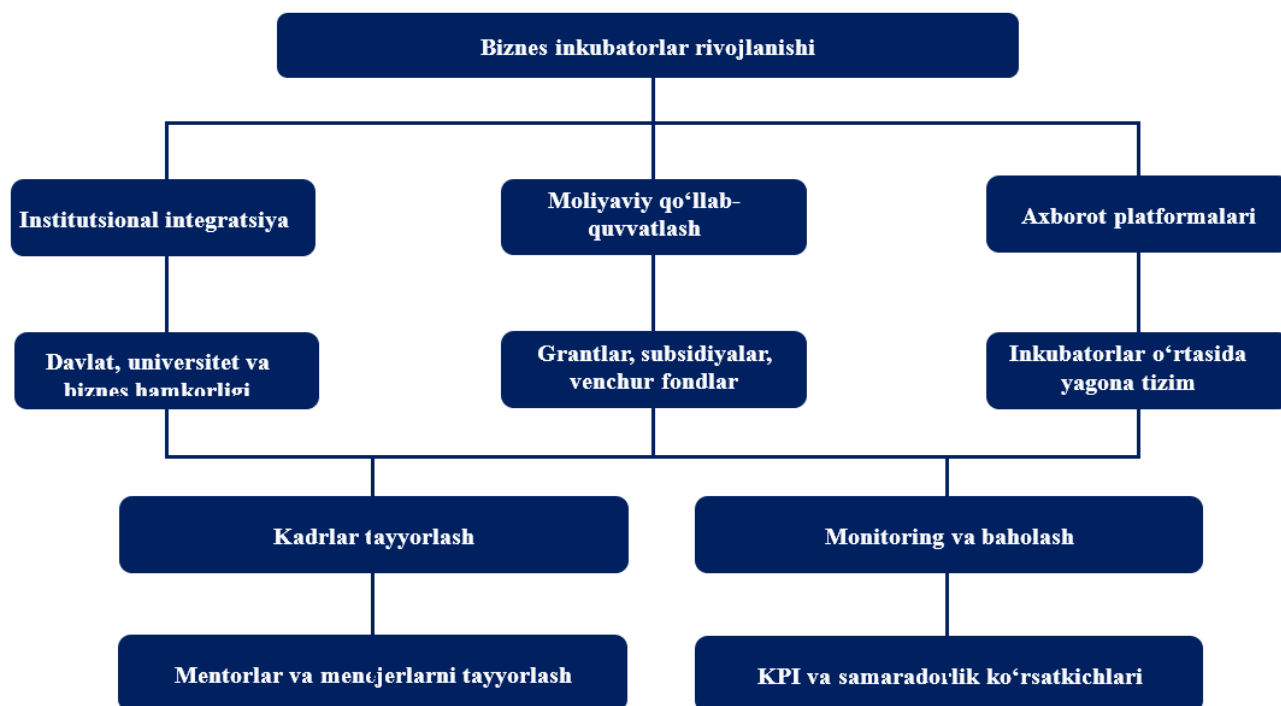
Biznes inkubatorlar rivojlanishi

Institutsional integratsiya

Moliyaviy qo‘llab-quvvatlash

Axborot platformalari

Davlat, universitet va biznes hamkorligi

Grantlar, subsidiyalar, venchur fondlar

Inkubatorlar o‘rtasida yagona tizim

Kadrlar tayyorlash

Monitoring va baholash

Mentorlar va menejerlarni tayyorlash

KPI va samaradorlik ko‘rsatkichlari